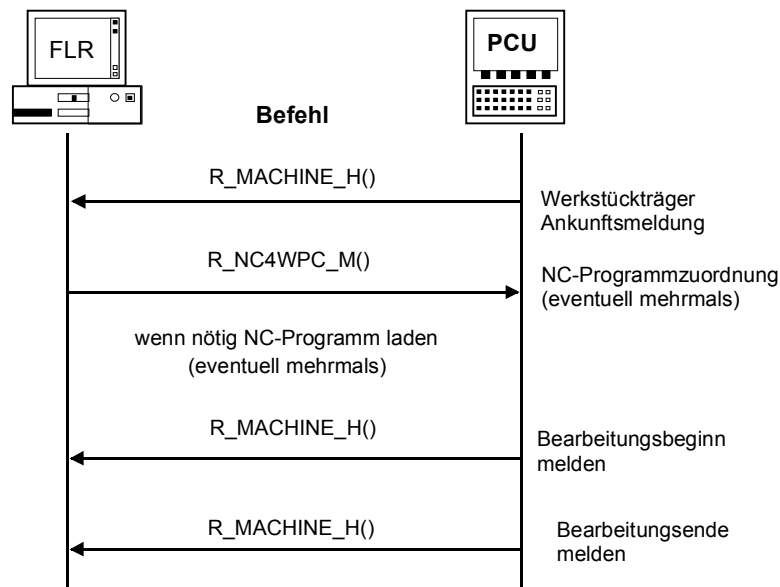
FLR

PCU

Befehl

R_MACHINE_H()

Werkstückträger Ankunftsmeldung

R_NC4WPC_M()

NC-Programmzuordnung (eventuell mehrmals)

wenn nötig NC-Programm laden (eventuell mehrmals)

R_MACHINE_H()

Bearbeitungsbeginn melden

R_MACHINE_H()

Bearbeitungsende melden